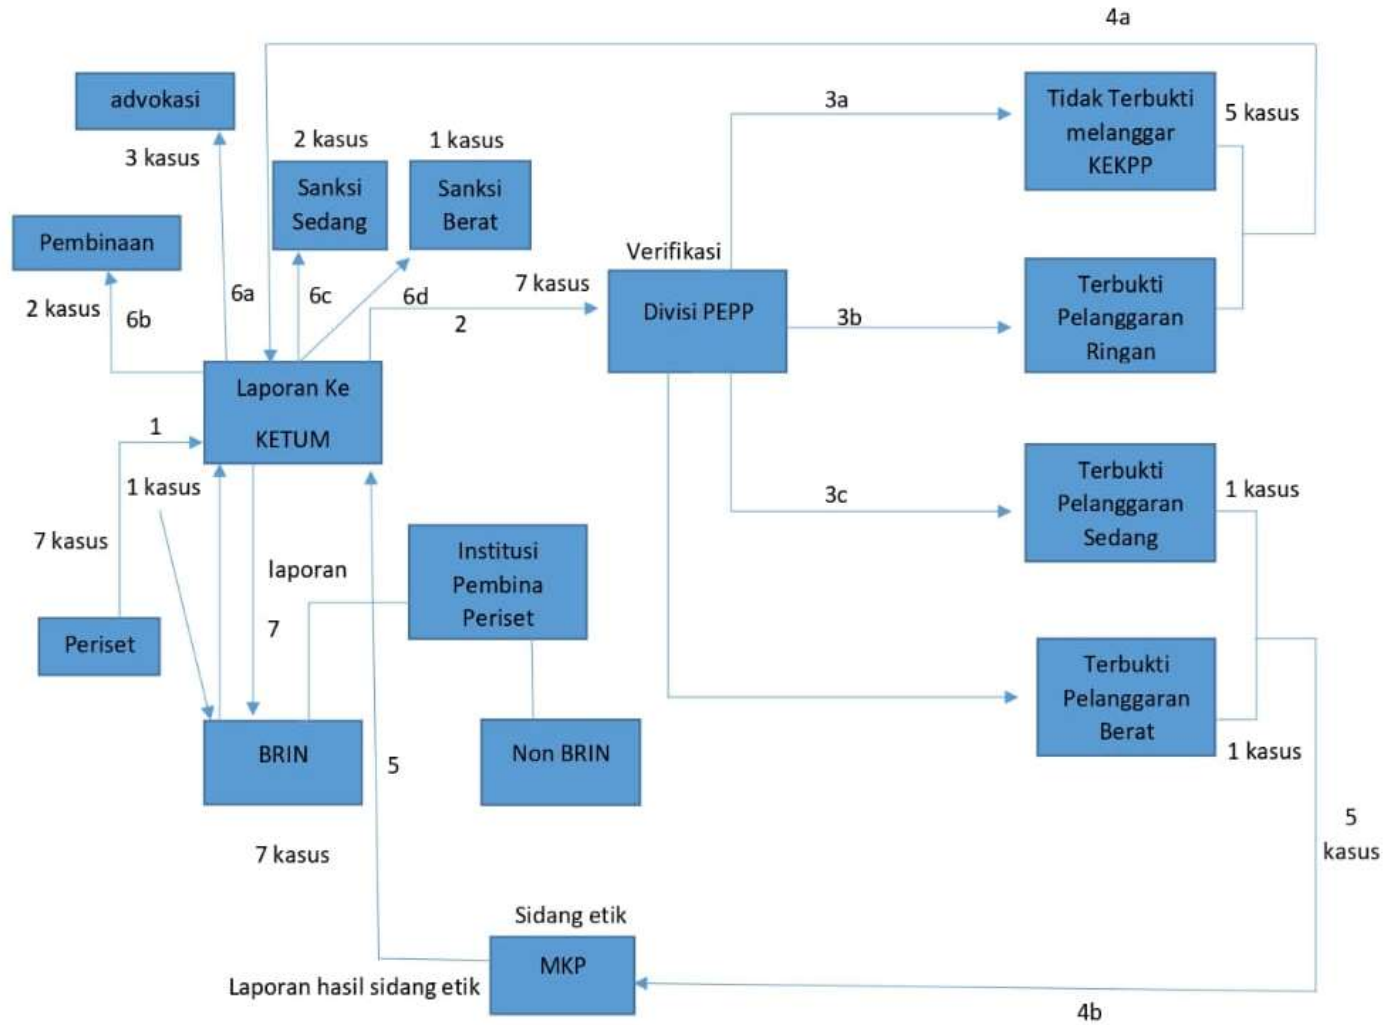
4a

advokasi

3 kasus

2 kasus

Sanksi Sedang

1 kasus

Sanksi Berat

3a

Tidak Terbukti melanggar KEKPP

5 kasus

Pembinaan

2 kasus

6b

6a

6c

6d

Verifikasi

7 kasus

Divisi PEPP

2

3b

Terbukti Pelanggaran Ringan

Laporan Ke KETUM

1

1 kasus

7 kasus

laporan

7

Institusi Pembina Periset

3c

Terbukti Pelanggaran Sedang

1 kasus

Periset

BRIN

5

Non BRIN

Terbukti Pelanggaran Berat

1 kasus

7 kasus

5 kasus

Sidang etik

MKP

Laporan hasil sidang etik

4b